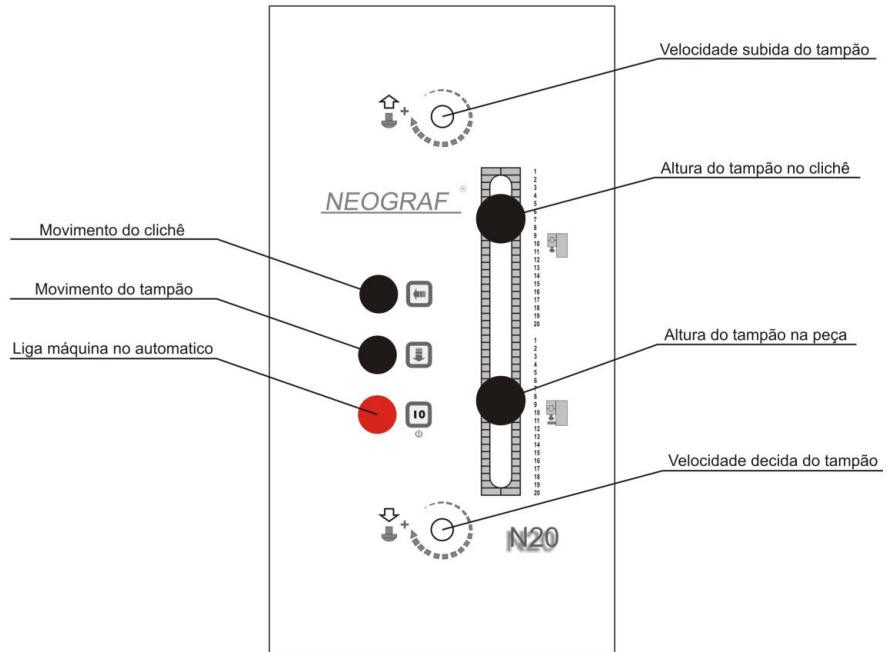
Velocidade subida do tampão

+

Altura do tampão no clichê

NEOGRAF ®

Movimento do clichê

Movimento do tampão

Liga máquina no automatico

1
2
3
4
5
6
7
8
9
10
11
12
13
14
15
16
17
18
19
20

Altura do tampão na peça

1
2
3
4
5
6
7
8
9
10
11
12
13
14
15
16
17
18
19
20

I O

Velocidade decida do tampão

+

N20